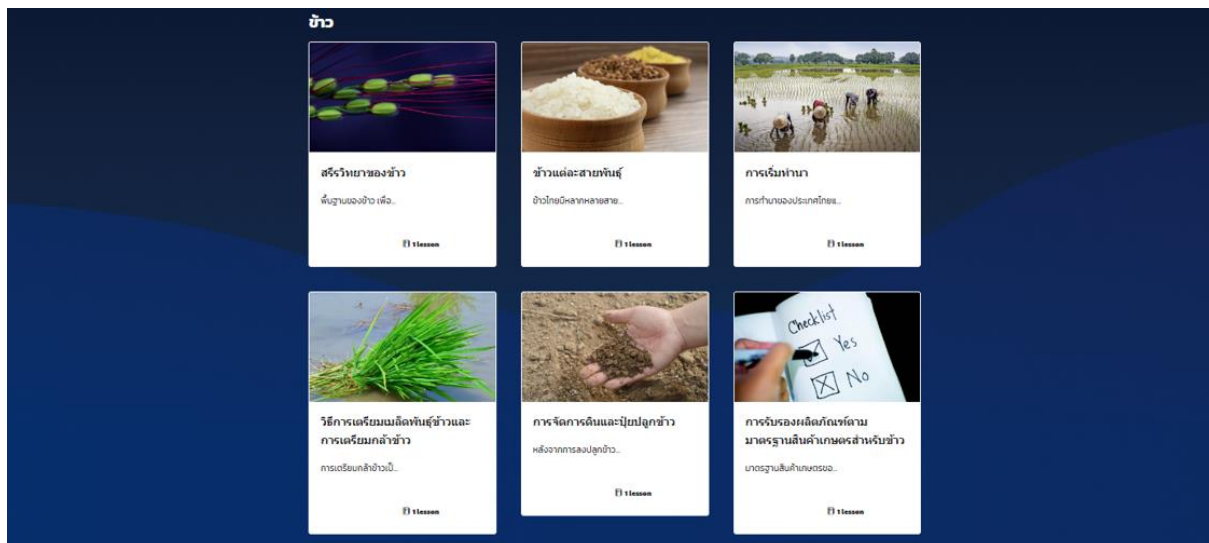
ข้าว

สรีรวิทยาของข้าว

พื้นฐานของข้าว เพื่อ...

1 lesson

ข้าวแต่ละสายพันธุ์

ข้าวไทยมีหลากหลายสาย...

1 lesson

การเริ่มทำนา

การทำนาของประเทศไทย...

1 lesson

วิธีการเตรียมเมล็ดพันธุ์ข้าวและการเตรียมกล้าข้าว

การเตรียมกล้าข้าวเป็...

1 lesson

การจัดการดินและปุ๋ยปลูกข้าว

หลังจากการลงปลูกข้าว...

1 lesson

Checklist
Yes
No

การรับรองผลิตภัณฑ์ตามมาตรฐานสินค้าเกษตรสำหรับข้าว

มาตรฐานสินค้าเกษตรขอ...

1 lesson